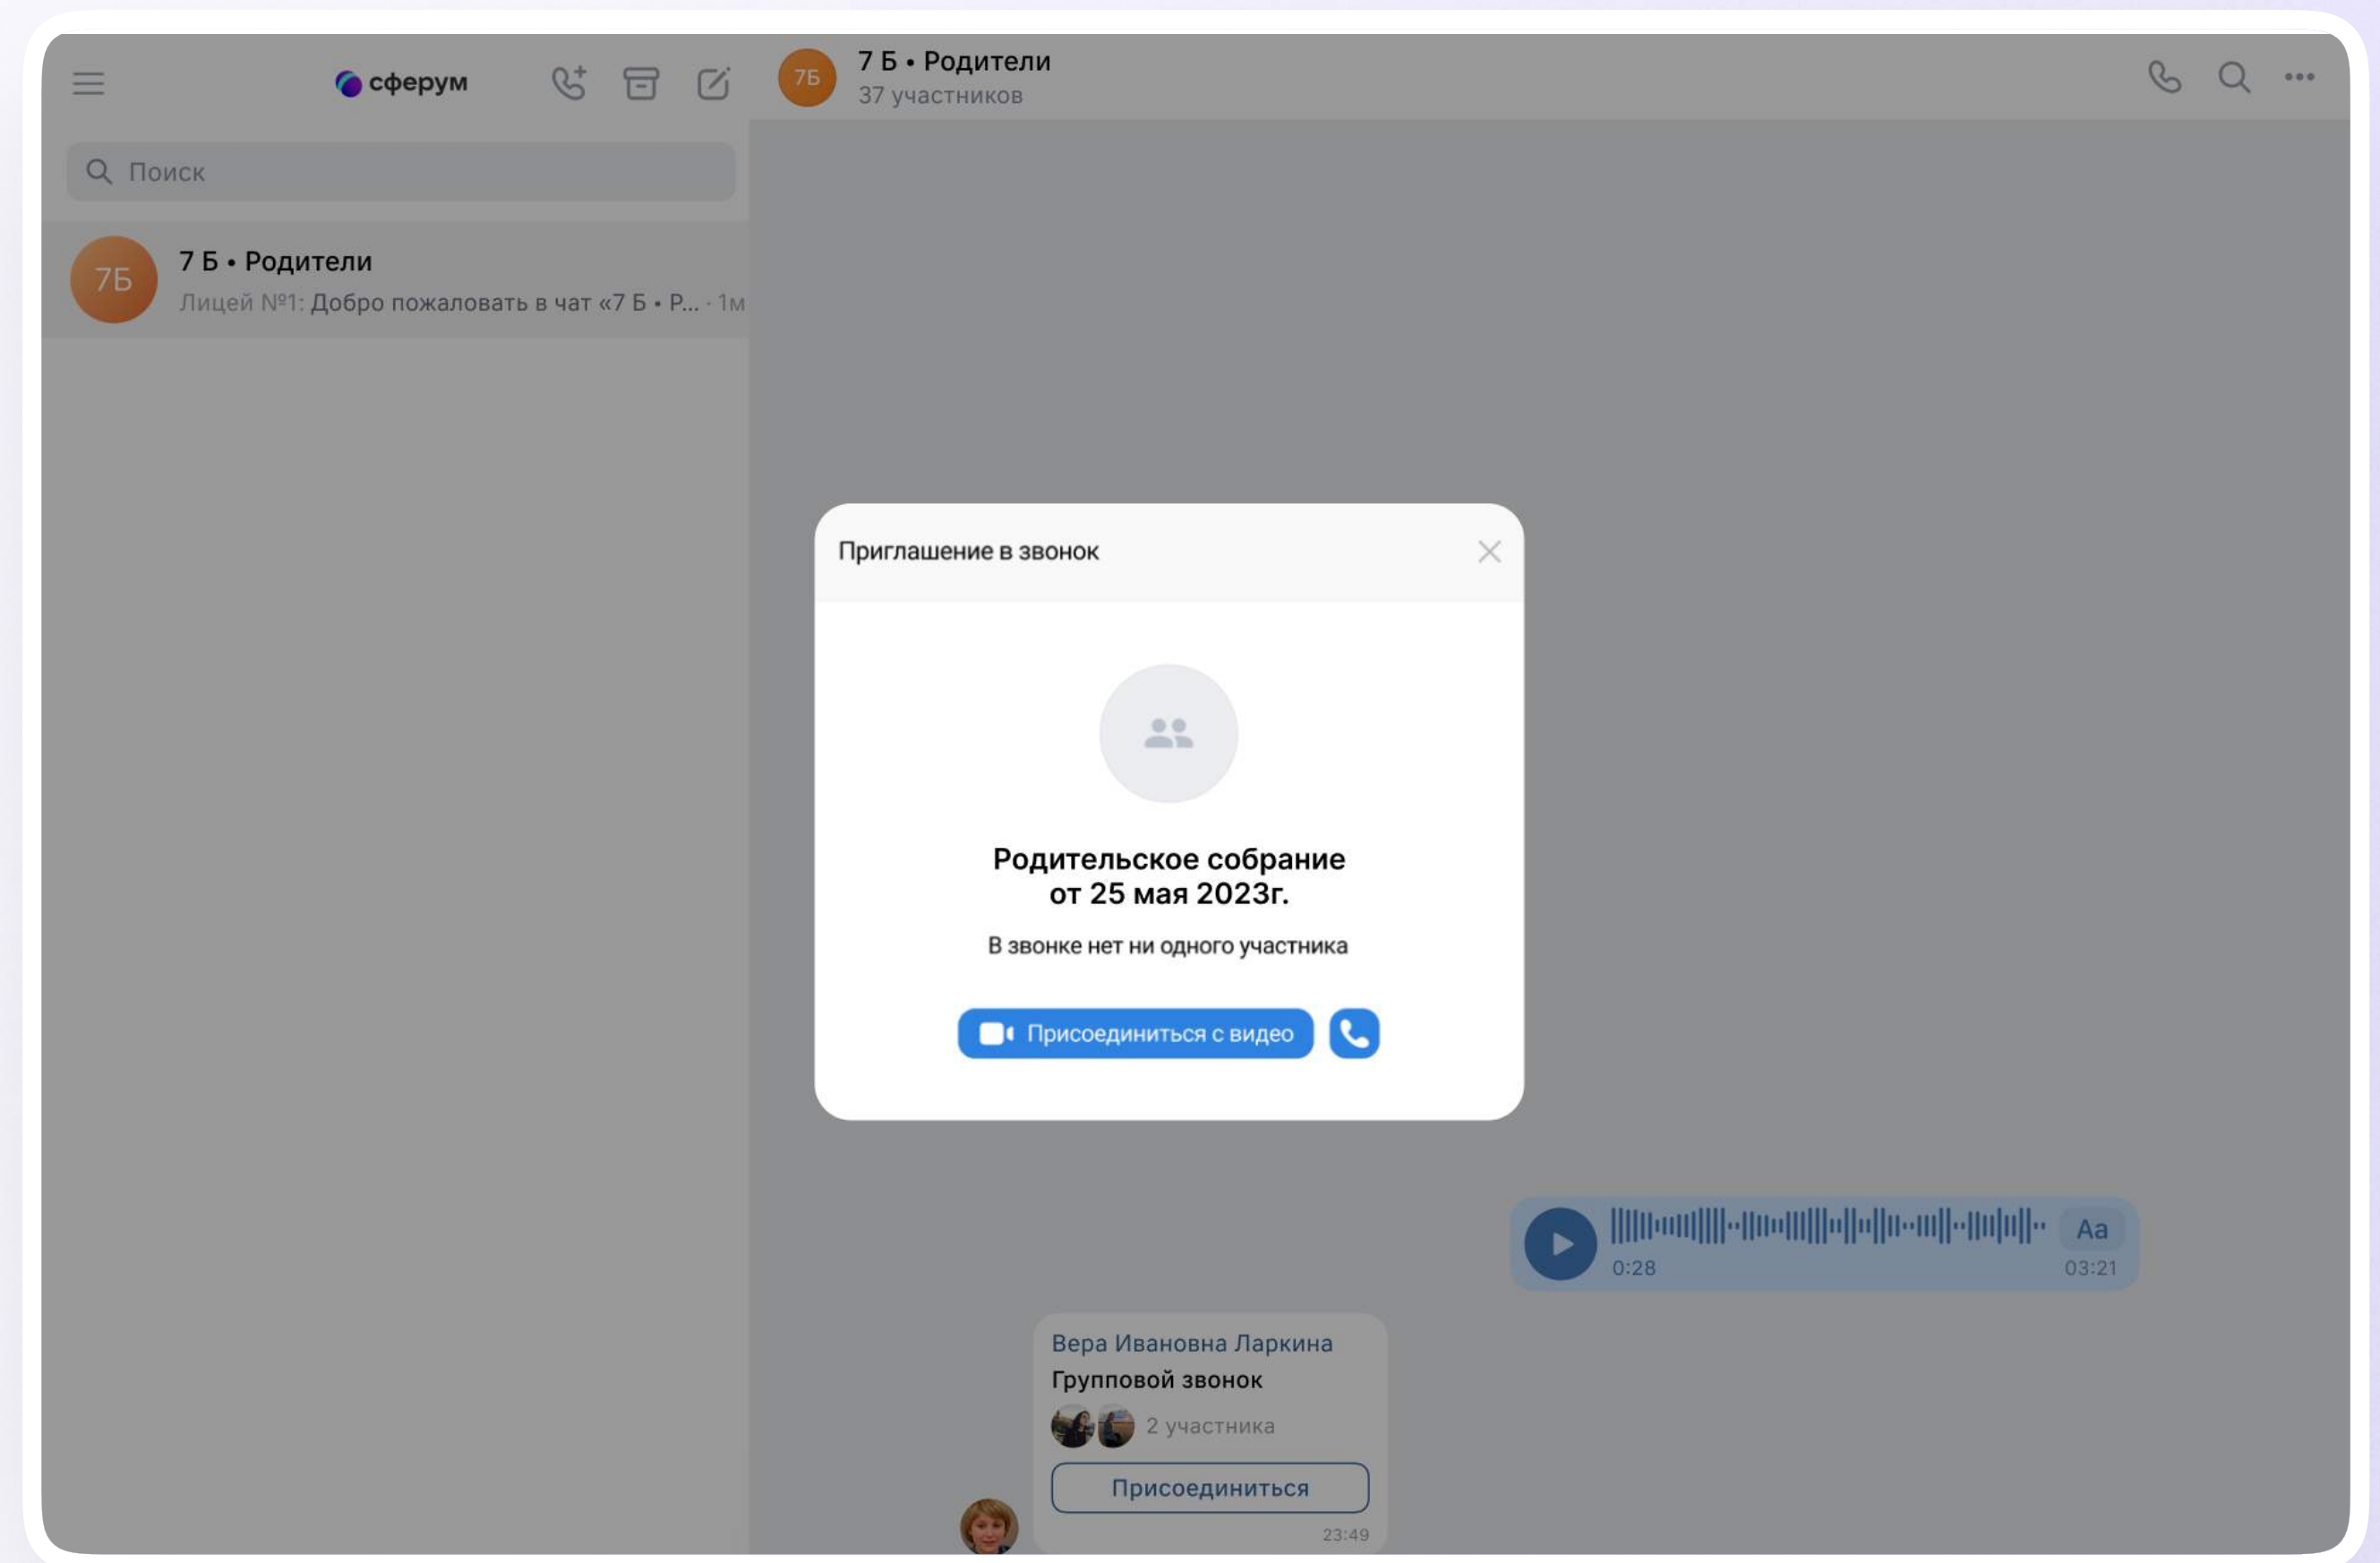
сферум

7Б

7 Б • Родители
37 участников

Поиск

7Б

7 Б • Родители
Лицей №1: Добро пожаловать в чат «7 Б • Р... · 1м

Приглашение в звонок

Родительское собрание от 25 мая 2023г.

В звонке нет ни одного участника

Присоединиться с видео

Aa
0:28
03:21

Вера Ивановна Ларкина
Групповой звонок
2 участника
Присоединиться
23:49